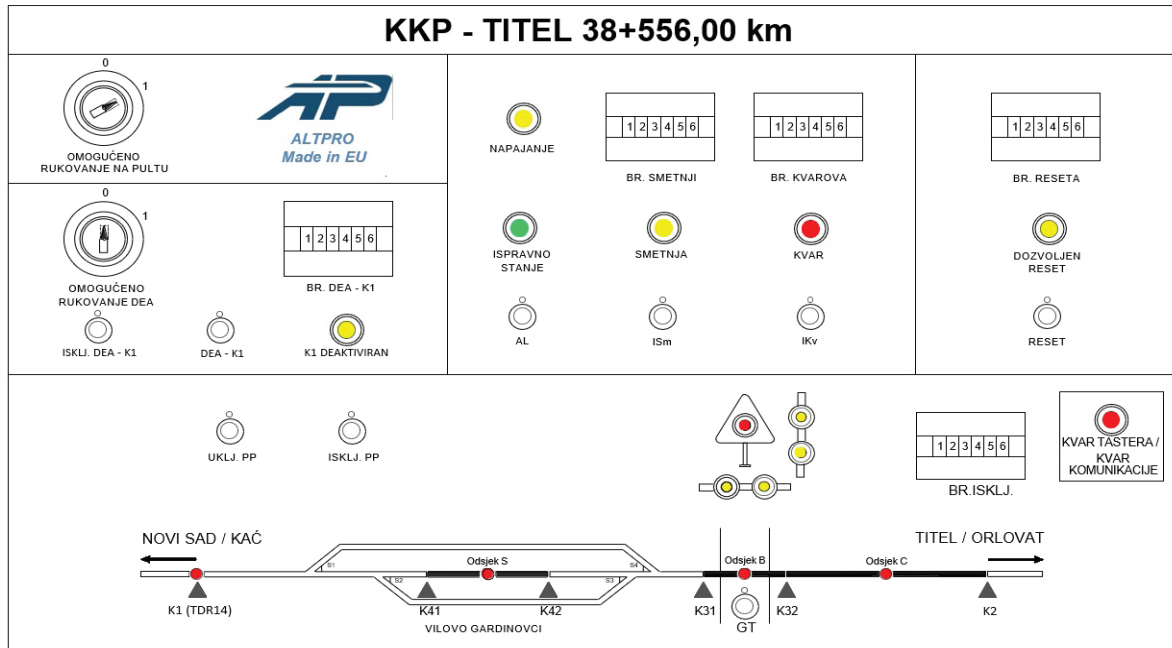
KKP - TITEL 38+556,00 km

0
1
OMOGUĆENO RUKOVANJE NA PULTU

ALTPRO
Made in EU

0
1
OMOGUĆENO RUKOVANJE DEA

| 1 | 2 | 3 | 4 | 5 | 6 |
|---|---|---|---|---|---|

BR. DEA - K1

ISKLJ. DEA - K1
DEA - K1
K1 DEAKTIVIRAN

NAPAJANJE

| 1 | 2 | 3 | 4 | 5 | 6 |
|---|---|---|---|---|---|

BR. SMETNJI

| 1 | 2 | 3 | 4 | 5 | 6 |
|---|---|---|---|---|---|

BR. KVAROVA

ISPRAVNO STANJE
SMETNJA
KVAR

AL
ISm
IKv

| 1 | 2 | 3 | 4 | 5 | 6 |
|---|---|---|---|---|---|

BR. RESETA

DOZVOLJEN RESET

RESET

UKLJ. PP
ISKLJ. PP

| 1 | 2 | 3 | 4 | 5 | 6 |
|---|---|---|---|---|---|

BR.ISKLJ.

KVAR TASTERA / KVAR KOMUNIKACIJE

NOVI SAD / KAĆ
TITEL / ORLOVAT
S1
S2
Odsjek S
S3
S4
Odsjek B
Odsjek C
K1 (TDR14)
K41
K42
K31
GT
K32
K2
VILOVO GARDINOVCI